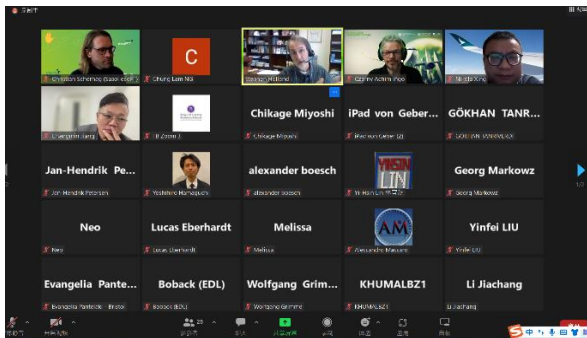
Christian Schemko (Babcock)
C
Chung Lam Ng
Stephan Holland
Conny Achim (Hoo
Nicola Xing
Liangmin Jiang
B Zhang J
Chikage Miyoshi
Chikage Miyoshi
iPad von Geber...
iPad von Geber (2)
GÖKHAN TANR...
GÖKHAN TANRIVERDI
Jan-Hendrik Pe...
Jan-Hendrik Petersen
Yoshihiro Hamaguchi
alexander boesch
alexander boesch
YIHAN LIN
Yi-Han Lin
Georg Markowz
Georg Markowz
Neo
Neo
Lucas Eberhardt
Lucas Eberhardt
Melissa
Melissa
AM
Alexander Masuare
Yinfei LIU
Yinfei LIU
Evangelia Pante...
Evangelia Pantelidi - Bristol
Boback (EDL)
Boback (EDL)
Wolfgang Grim...
Wolfgang Grimme
KHUMALBZ1
KHUMALBZ1
Li Jiachang
Li Jiachang